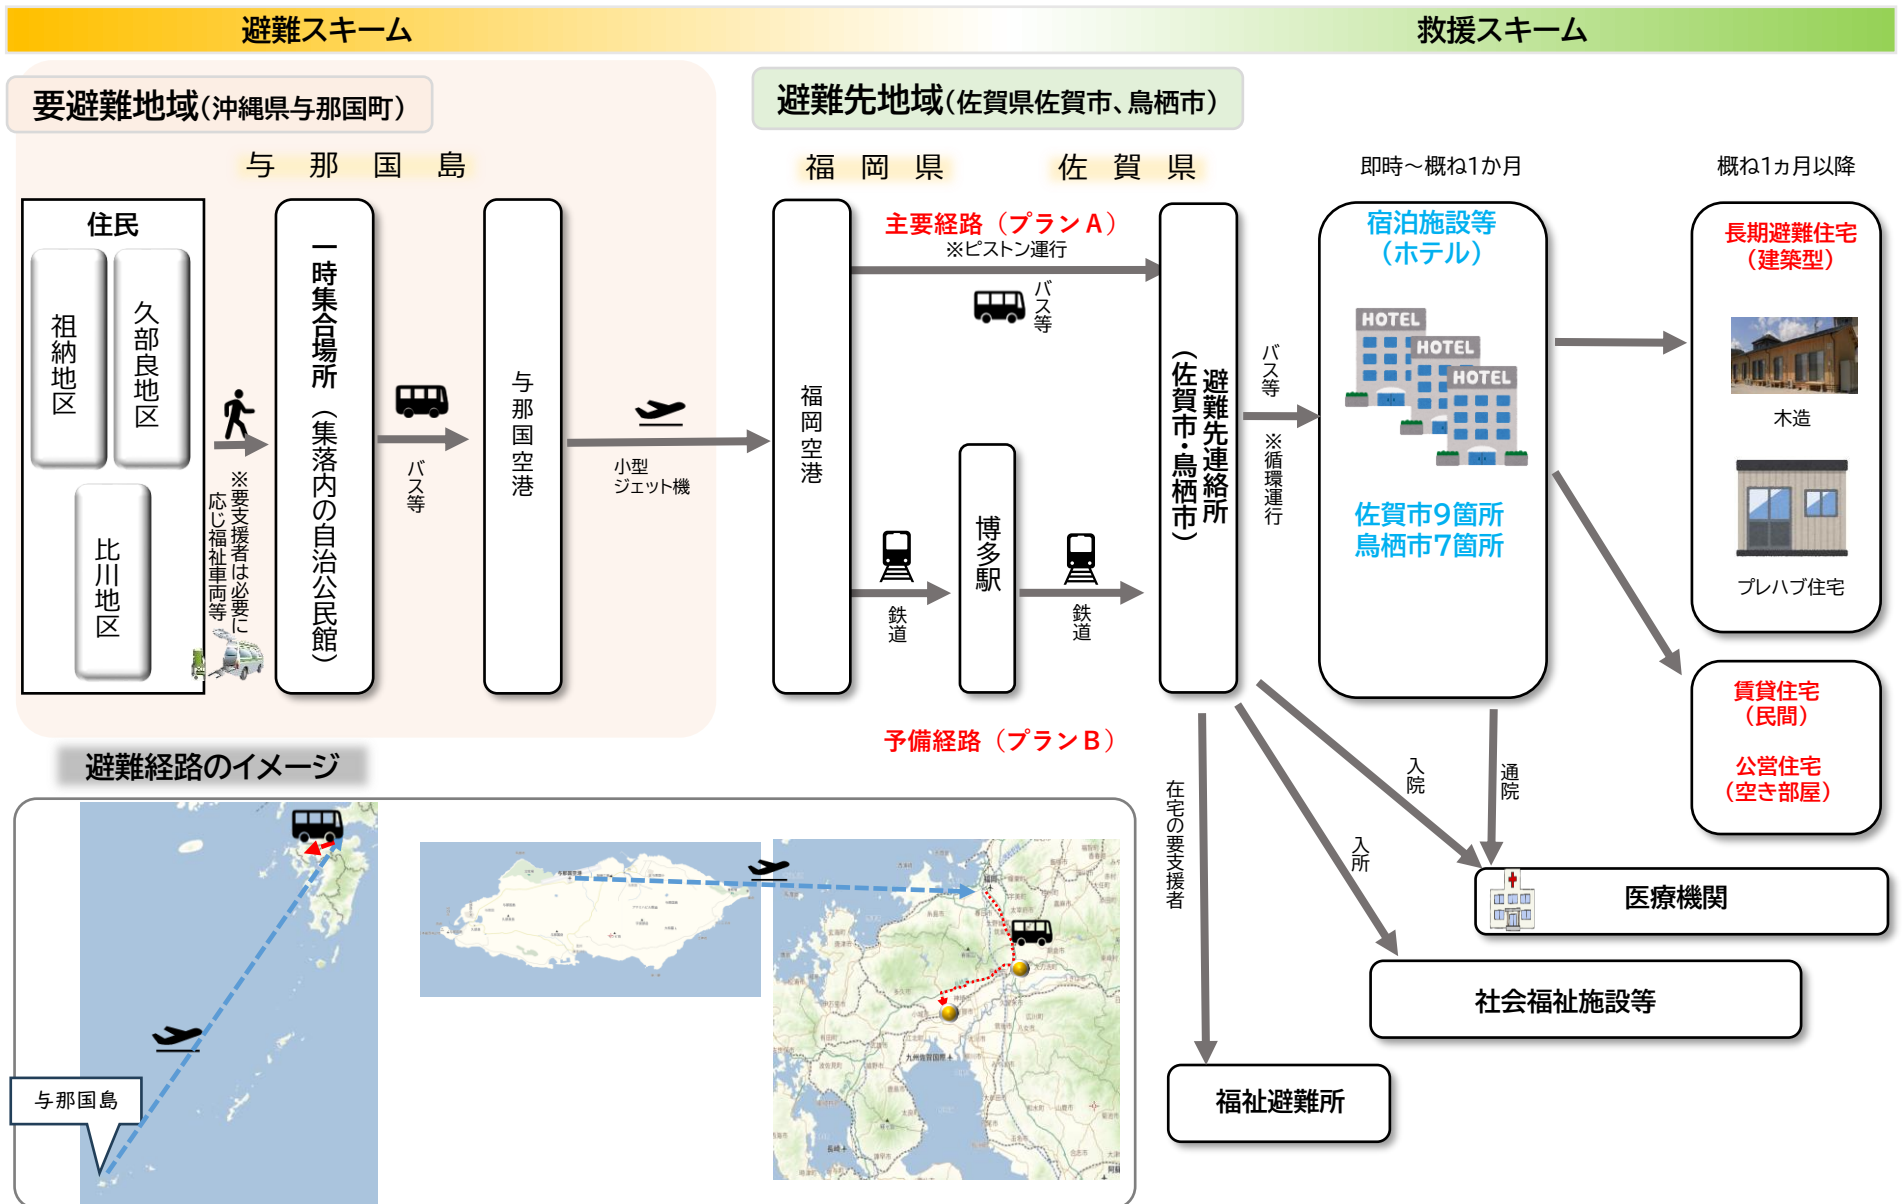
避難スキーム

救援スキーム

要避難地域(沖縄県与那国町)

与 那 国 島

住民

祖納地区

久部良地区

比川地区

※要支援者は必要に応じ福祉車両等

一時集合場所(集落内の自治公民館)

バス等

与那国空港

小型ジェット機

避難先地域(佐賀県佐賀市、鳥栖市)

福 岡 県

佐 賀 県

福岡空港

主要経路(プランA)
※ピストン運行

バス等

鉄道

博多駅

鉄道

避難先連絡所(佐賀市・鳥栖市)

バス等

※循環運行

予備経路(プランB)

即時～概ね1か月

宿泊施設等(ホテル)

HOTEL

HOTEL

HOTEL

佐賀市9箇所
鳥栖市7箇所

概ね1ヵ月以降

長期避難住宅(建築型)

木造

プレハブ住宅

賃貸住宅(民間)

公営住宅(空き部屋)

在宅の要支援者

入所

入院

通院

医療機関

社会福祉施設等

福祉避難所

避難経路のイメージ

与那国島